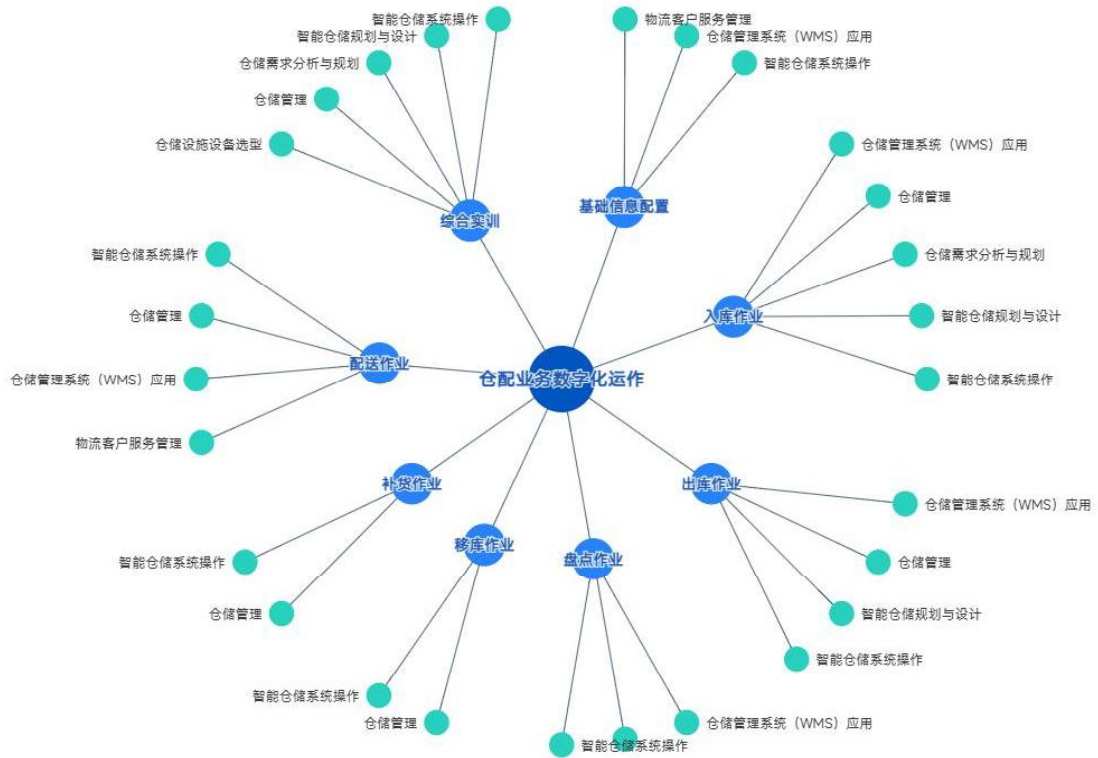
智能仓储系统操作
智能仓储规划与设计
仓储需求分析与规划
仓储管理
仓储设施设备选型
综合实训

物流客户服务管理
仓储管理系统（WMS）应用
智能仓储系统操作
基础信息配置

仓储管理系统（WMS）应用
仓储管理
仓储需求分析与规划
智能仓储规划与设计
智能仓储系统操作
入库作业

智能仓储系统操作
仓储管理
仓储管理系统（WMS）应用
物流客户服务管理
配送作业

仓配业务数字化运作

补货作业
智能仓储系统操作
仓储管理

移库作业
智能仓储系统操作
仓储管理

盘点作业
智能仓储系统操作
仓储管理系统（WMS）应用

出库作业
仓储管理系统（WMS）应用
仓储管理
智能仓储规划与设计
智能仓储系统操作